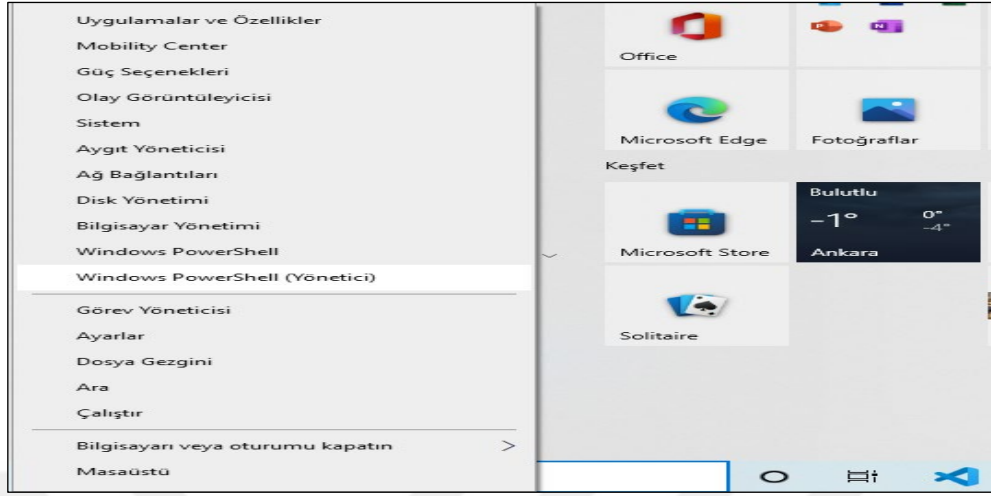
Uygulamalar ve Özellikler
Mobility Center
Güç Seçenekleri
Olay Görüntüleyicisi
Sistem
Aygıt Yöneticisi
Ağ Bağlantıları
Disk Yönetimi
Bilgisayar Yönetimi
Windows PowerShell
Windows PowerShell (Yönetici)

Görev Yöneticisi
Ayarlar
Dosya Gezgini
Ara
Çalıştır

Bilgisayarı veya oturumu kapatın >
Masaüstü

Office

Microsoft Edge
Fotoğraflar

Keşfet

Microsoft Store
Bulutlu
$-1°$
$0°$
$-4°$
Ankara

Solitaire